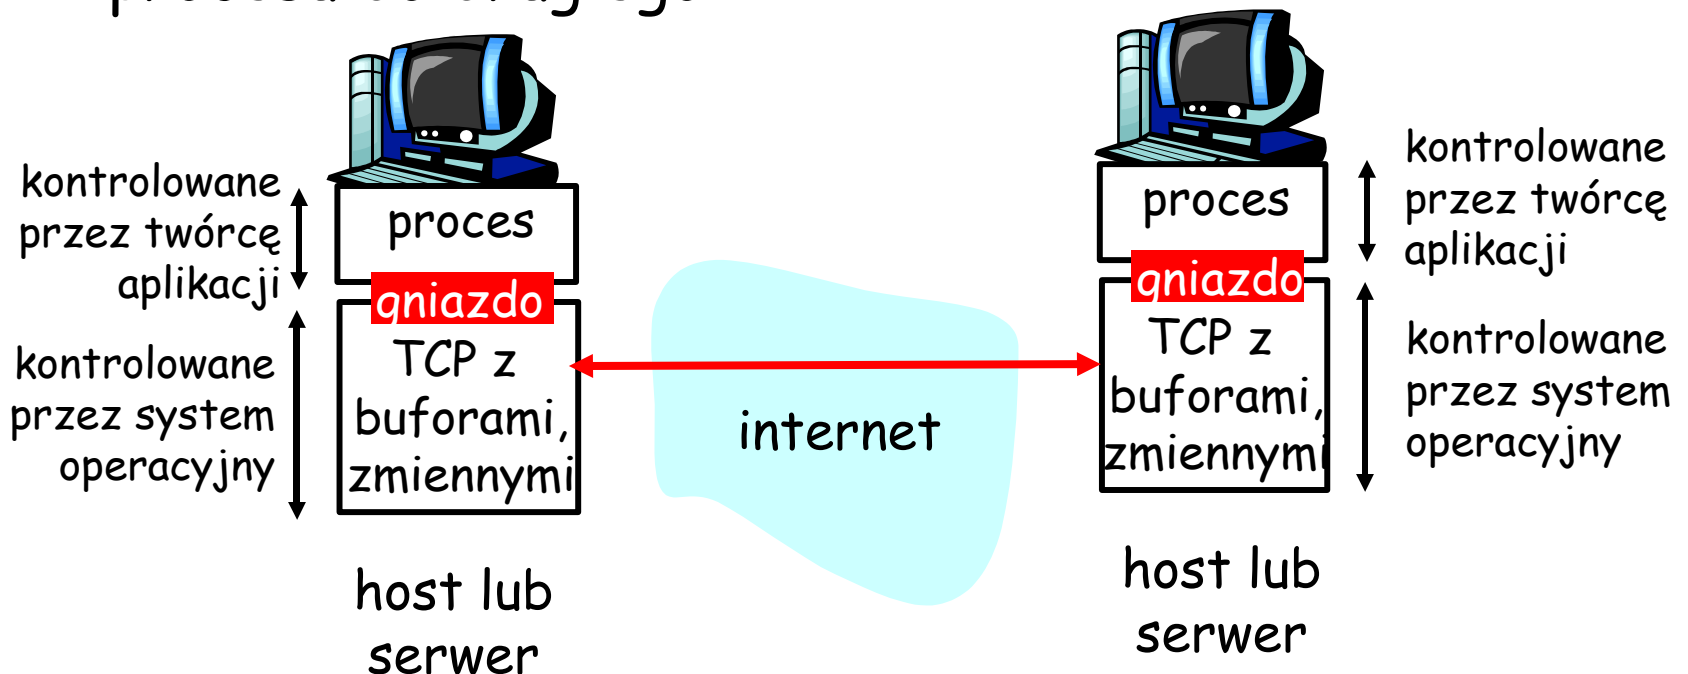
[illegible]

kontrolowane przez twórcę aplikacji

proces

gniazdo

TCP z buforami, zmiennymi

kontrolowane przez system operacyjny

host lub serwer

internet

proces

gniazdo

TCP z buforami, zmiennymi

kontrolowane przez twórcę aplikacji

kontrolowane przez system operacyjny

host lub serwer